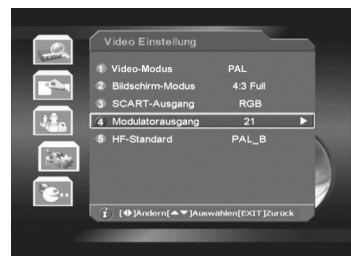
Video Einstellung

| | | |
|---|---|---|
| 1 | Video-Modus | PAL |
| 2 | Bildschirm-Modus | 4:3 Full |
| 3 | SCART-Ausgang | RGB |
| 4 | Modulatorausgang | 21 ▶ |
| 5 | HF-Standard | PAL_B |

i [◆]Ändern[▲▼]Auswählen[EXIT]Zurück